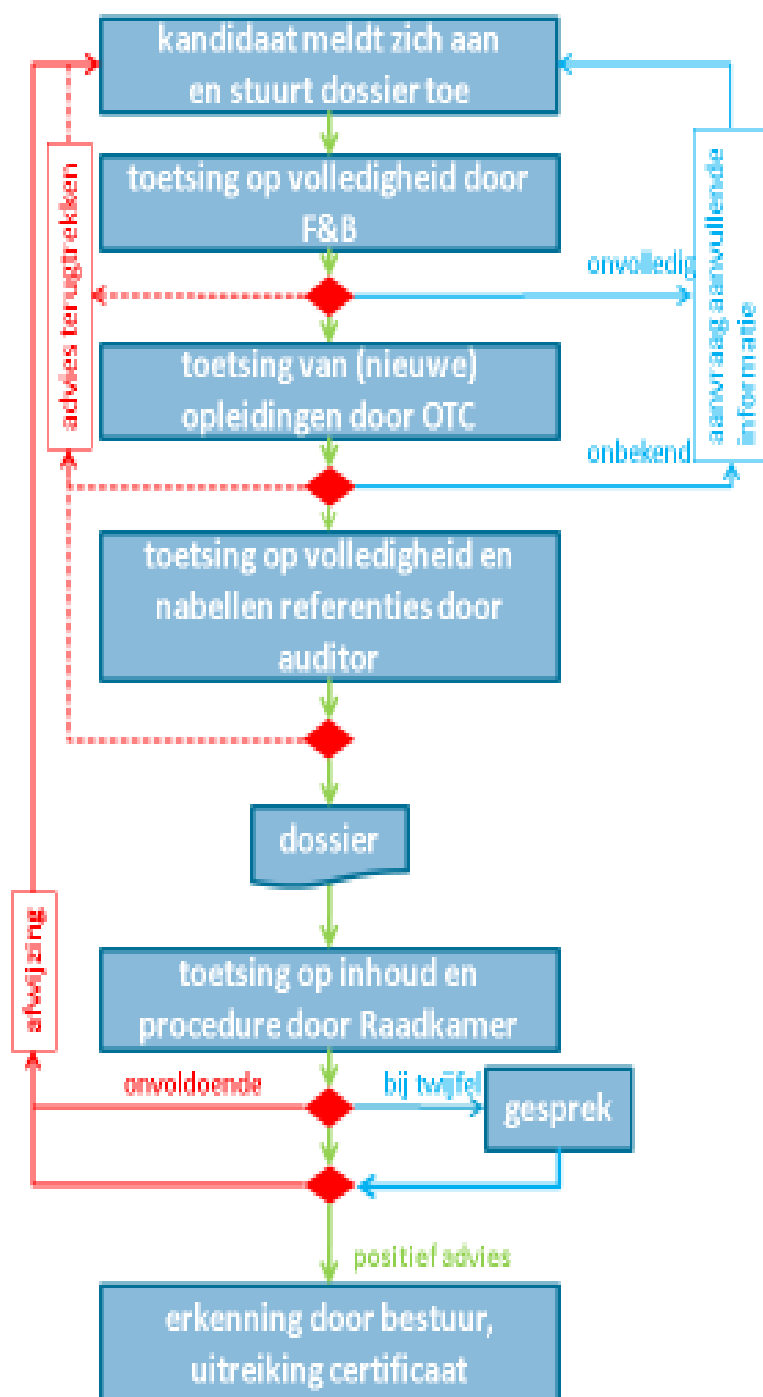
kandidaat meldt zich aan en stuurt dossier toe

toetsing op volledigheid door F&B

onvolledig

aanvraag aanvullende informatie

advies terugtrekken

toetsing van (nieuwe) opleidingen door OTC

onbekend

toetsing op volledigheid en nabellen referenties door auditor

dossier

afwijzing

toetsing op inhoud en procedure door Raadkamer

onvoldoende

bij twijfel

gesprek

positief advies

erkenning door bestuur, uitreiking certificaat